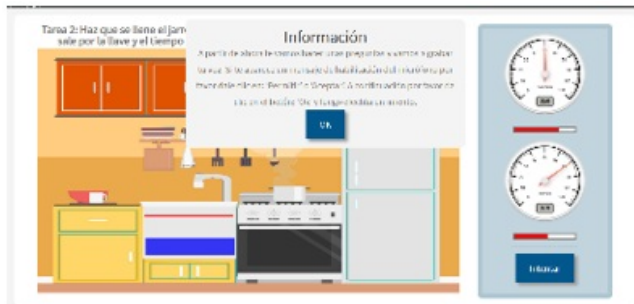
Tarea 2: Haz que se llene el jarr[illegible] sale por la llave y el tiempo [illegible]

Información

A partir de ahora te vamos hacer unas preguntas y vamos a grabar tu voz. Si te aparece un mensaje de autorización del micrófono, por favor dale clic en "Permitir" o "Aceptar". A continuación por favor da clic en el botón "Ok" y luego modula un momento.

Ok

Iniciar